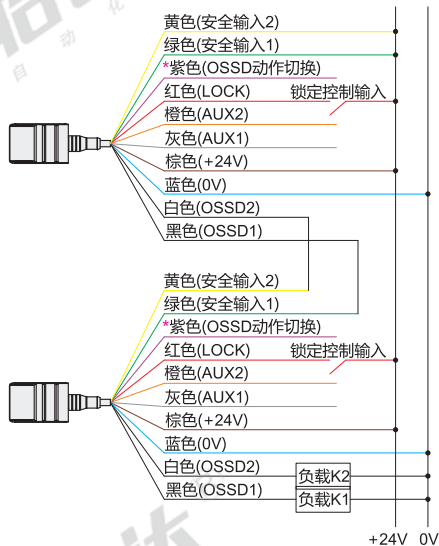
黄色(安全输入2)
绿色(安全输入1)
*紫色(OSSD动作切换)
红色(LOCK)
锁定控制输入
橙色(AUX2)
灰色(AUX1)
棕色(+24V)
蓝色(0V)
白色(OSSD2)
黑色(OSSD1)
黄色(安全输入2)
绿色(安全输入1)
*紫色(OSSD动作切换)
红色(LOCK)
锁定控制输入
橙色(AUX2)
灰色(AUX1)
棕色(+24V)
蓝色(0V)
白色(OSSD2)
负载K2
黑色(OSSD1)
负载K1
+24V
0V